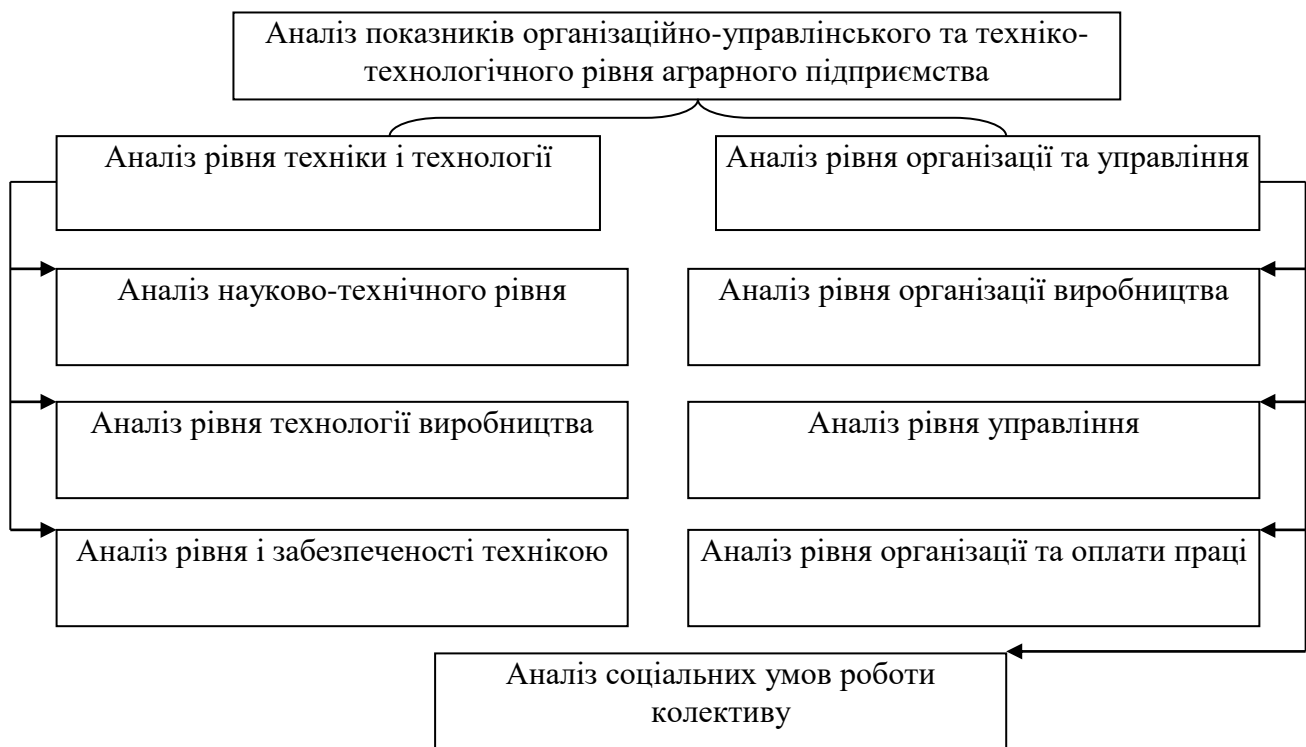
Аналіз показників організаційно-управлінського та технікотехнологічного рівня аграрного підприємства

Аналіз рівня техніки і технології

Аналіз рівня організації та управління

Аналіз науково-технічного рівня

Аналіз рівня організації виробництва

Аналіз рівня технології виробництва

Аналіз рівня управління

Аналіз рівня і забезпеченості технікою

Аналіз рівня організації та оплати праці

Аналіз соціальних умов роботи колективу